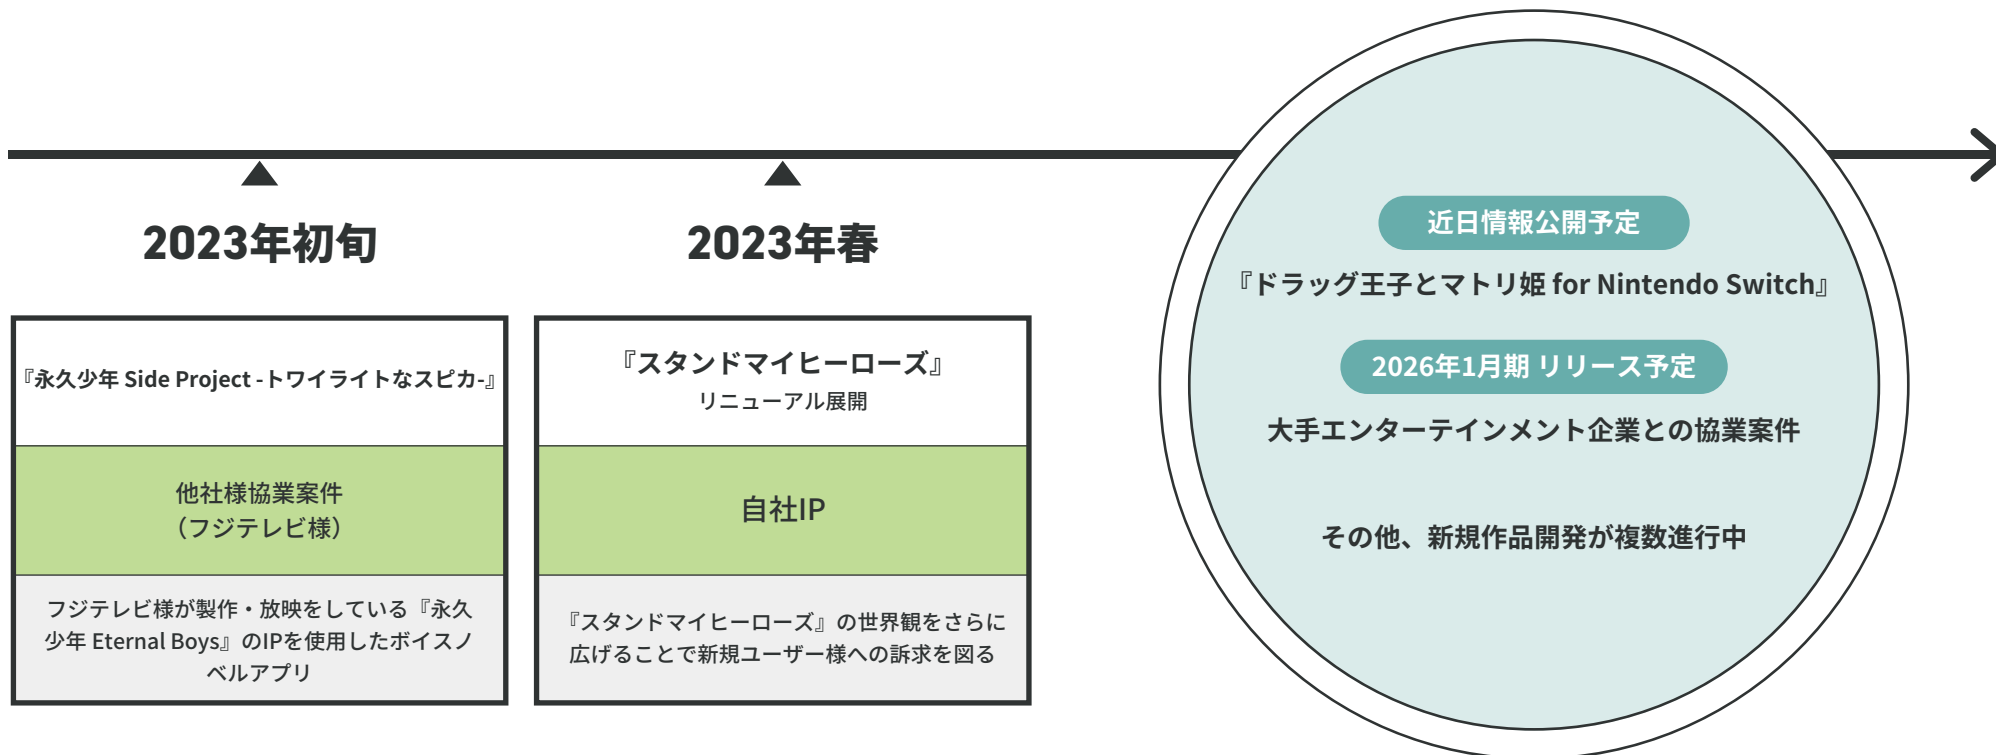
2023年初旬

『永久少年 Side Project -トワイライトなスピカ-』

他社様協業案件
（フジテレビ様）

フジテレビ様が製作・放映している『永久少年 Eternal Boys』のIPを使用したボイスノベルアプリ

2023年春

『スタンドマイヒーローズ』
リニューアル展開

自社IP

『スタンドマイヒーローズ』の世界観をさらに広げることで新規ユーザー様への訴求を図る

近日情報公開予定

『ドラッグ王子とマトリ姫 for Nintendo Switch』

2026年1月期 リリース予定

大手エンターテインメント企業との協業案件

その他、新規作品開発が複数進行中